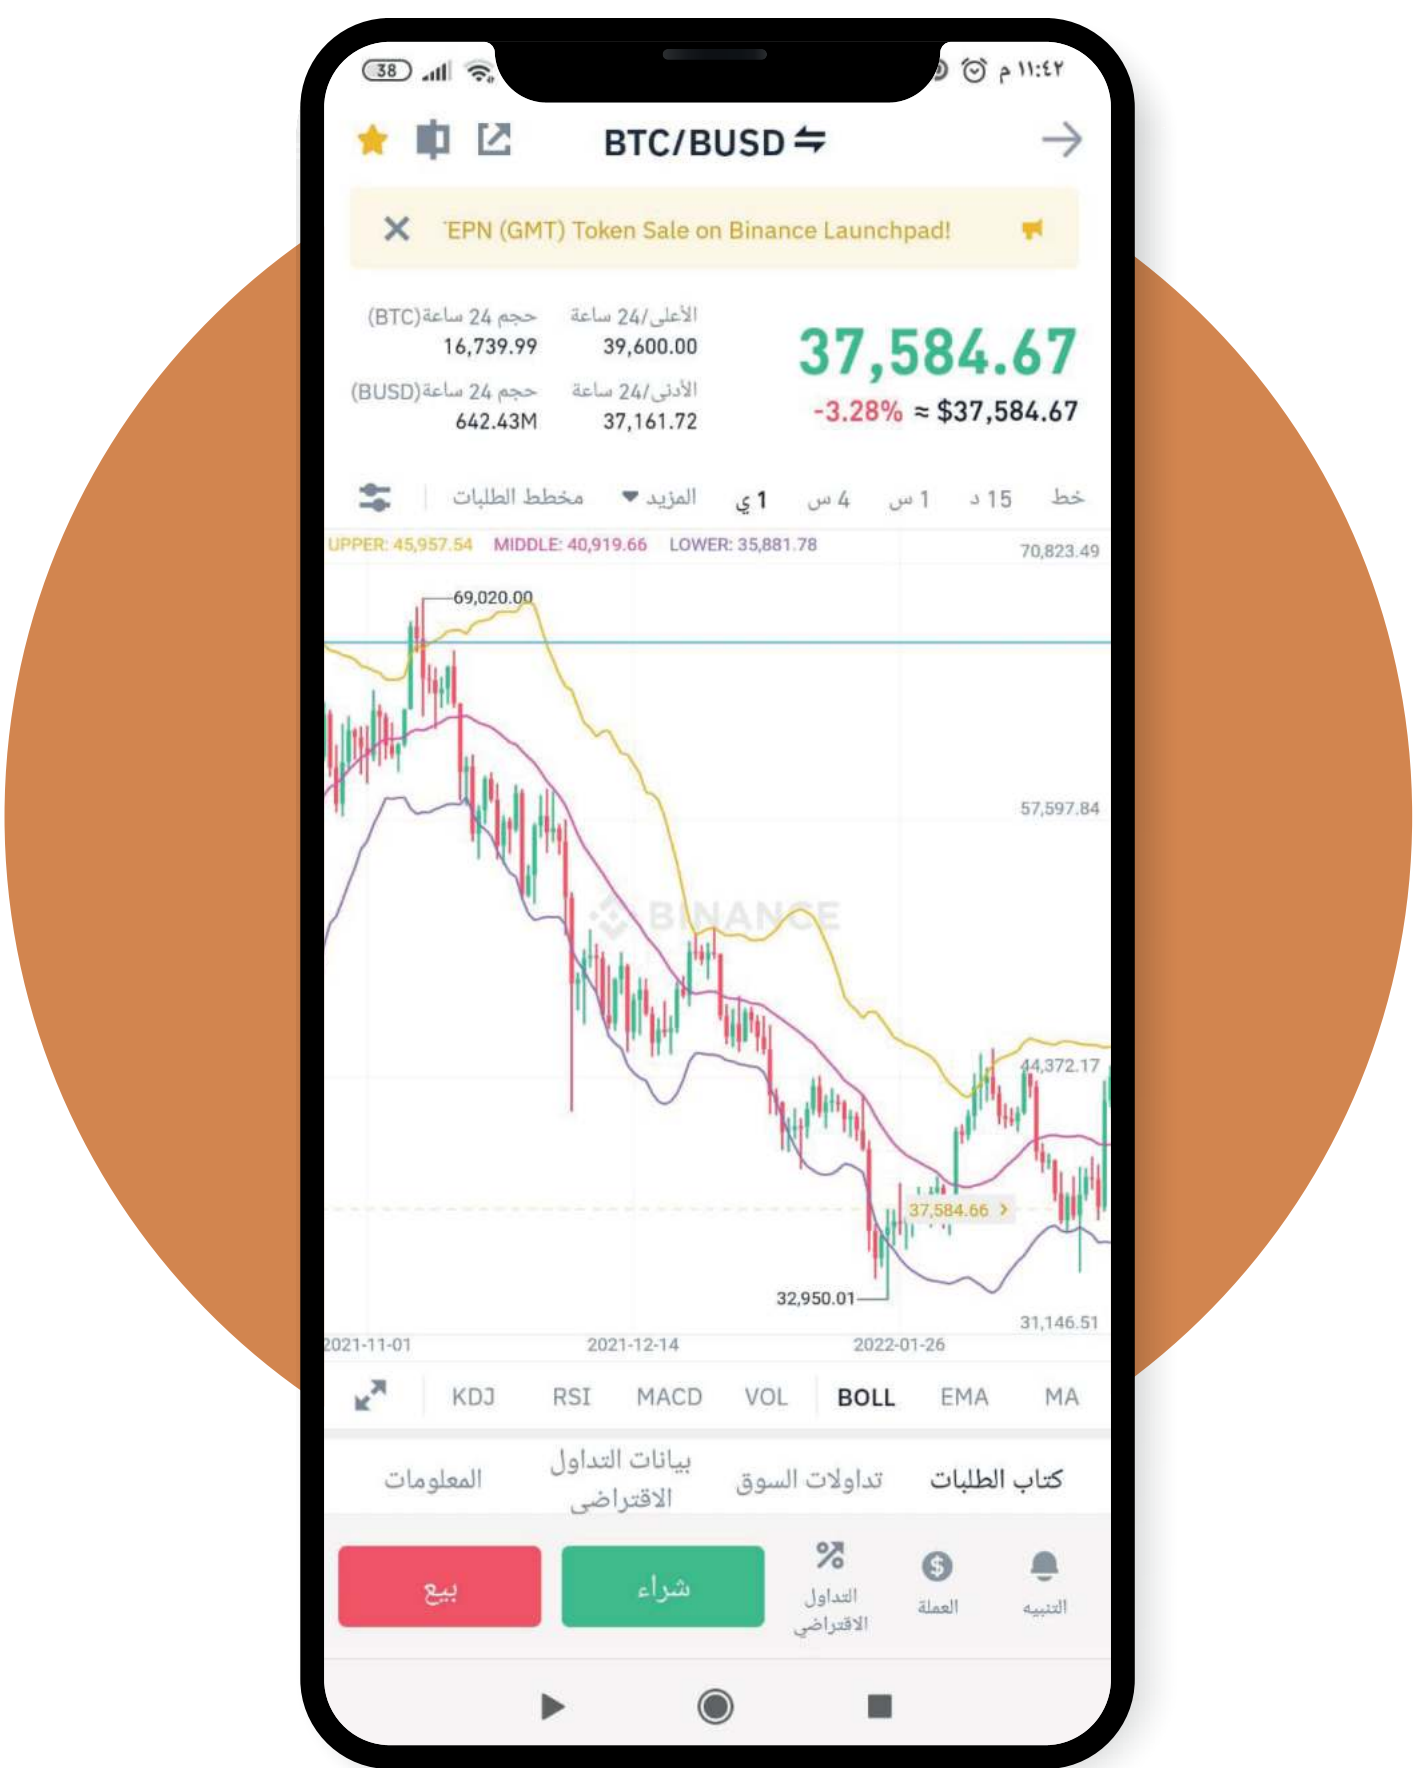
38 ١١:٤٢ م

BTC/BUSD

EPN (GMT) Token Sale on Binance Launchpad!

حجم 24 ساعة(BTC)
16,739.99
الأعلى/24 ساعة
39,600.00
حجم 24 ساعة(BUSD)
642.43M
الأدنى/24 ساعة
37,161.72

37,584.67
-3.28% ≈ $37,584.67

مخطط الطلبات | المزيد | 1 ي | 4 س | 1 س | 15 د | خط

UPPER: 45,957.54 MIDDLE: 40,919.66 LOWER: 35,881.78

70,823.49
69,020.00
57,597.84
BINANCE
44,372.17
37,584.66
32,950.01
31,146.51
2021-11-01
2021-12-14
2022-01-26

KDJ RSI MACD VOL BOLL EMA MA

المعلومات | بيانات التداول الاقتراضي | تداولات السوق | كتاب الطلبات

بيع
شراء
التداول الاقتراضي
العملة
التنبيه